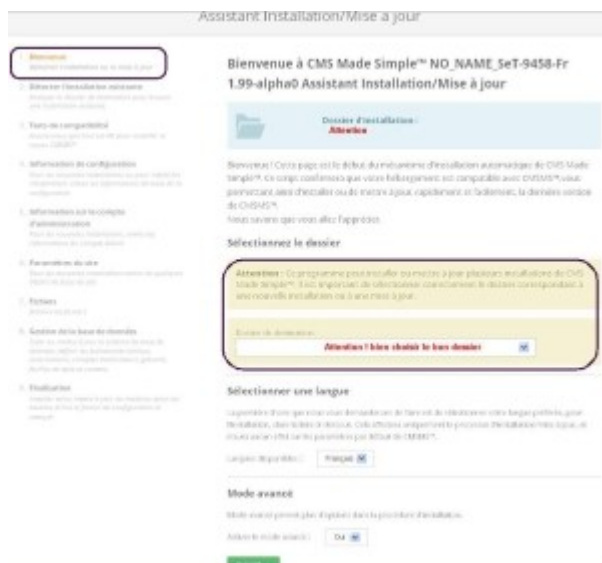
Assistant Installation/Mise à jour

1. Bienvenue
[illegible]

2. Détecter l'installation existante
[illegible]

3. Tests de compatibilité
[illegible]

4. Informations de configuration
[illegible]

5. Informations sur le compte d'administration
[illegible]

6. Paramètres du site
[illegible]

7. Fichiers
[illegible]

8. Gestion de la base de données
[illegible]

9. Finalisation
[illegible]

Bienvenue à CMS Made Simple™ NO_NAME_SeT-9458-Fr 1.99-alpha0 Assistant Installation/Mise à jour

Dossier d'installation :
Attention

Bienvenue ! Cette page est le début du mécanisme d'installation automatique de CMS Made Simple™. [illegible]

Sélectionnez le dossier

Attention : Ce programme peut installer ou mettre à jour plusieurs installations de CMS Made Simple™. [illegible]

Dossier de destination :
Attention ! bien choisir le bon dossier

Sélectionner une langue

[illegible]

Langues disponibles : Français

Mode avancé

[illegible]

Activer le mode avancé : Oui